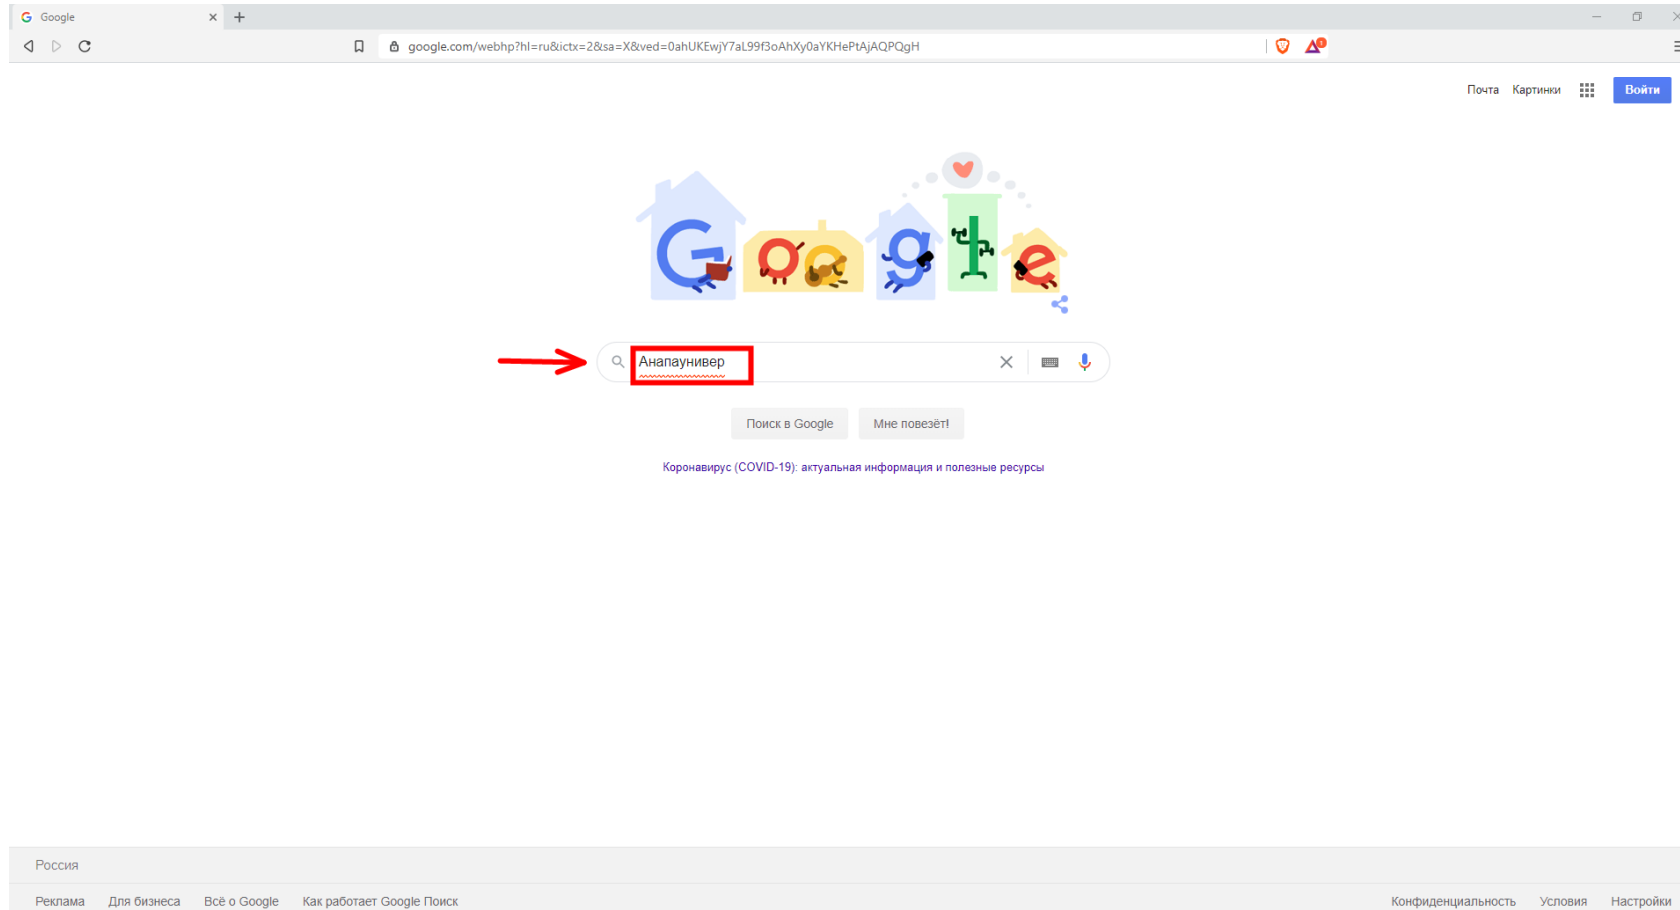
Google

google.com/webhp?hl=ru&ictx=2&sa=X&ved=0ahUKEwjY7aL99f3oAhXy0aYKHePtAjAQPQgH

Почта Картинки Войти

Google

Анапаунивер

Поиск в Google Мне повезёт!

Коронавирус (COVID-19): актуальная информация и полезные ресурсы

Россия

Реклама Для бизнеса Всё о Google Как работает Google Поиск

Конфиденциальность Условия Настройки